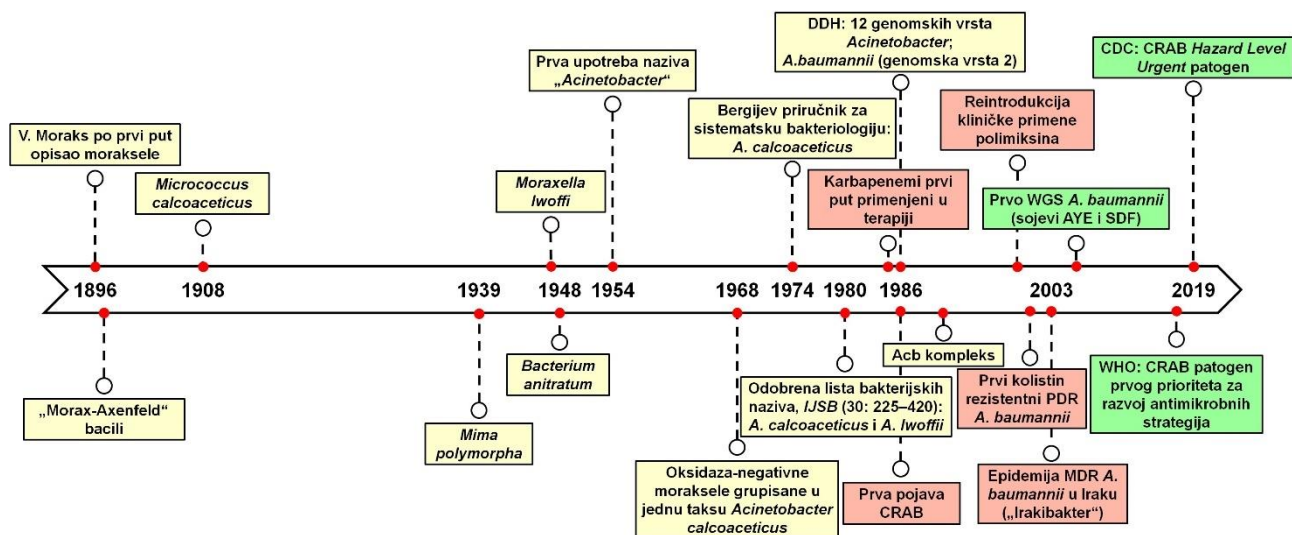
DDH: 12 genomskih vrsta *Acinetobacter*; *A.baumannii* (genomska vrsta 2)

CDC: CRAB *Hazard Level Urgent* patogen

Prva upotreba naziva „*Acinetobacter*“

Bergijev priručnik za sistematsku bakteriologiju: *A. calcoaceticus*

Reintrodukcija kliničke primene polimiksina

V. Moraks po prvi put opisao moraksele

*Micrococcus calcoaceticus*

*Moraxella lwoffi*

Karbapenemi prvi put primenjeni u terapiji

Prvo WGS *A. baumannii* (sojevi AYE i SDF)

1896

1908

1939

1948

1954

1968

1974

1980

1986

2003

2019

„Morax-Axenfeld“ bacili

*Mima polymorpha*

*Bacterium anitratum*

Acb kompleks

Odobrena lista bakterijskih naziva, *IJSB* (30: 225–420): *A. calcoaceticus* i *A. lwoffii*

Oksidaza-negativne moraksele grupisane u jednu taksu *Acinetobacter calcoaceticus*

Prva pojava CRAB

Prvi kolistin rezistentni PDR *A. baumannii*

Epidemija MDR *A. baumannii* u Iraku („Irakibakter“)

WHO: CRAB patogen prvog prioriteta za razvoj antimikrobnih strategija